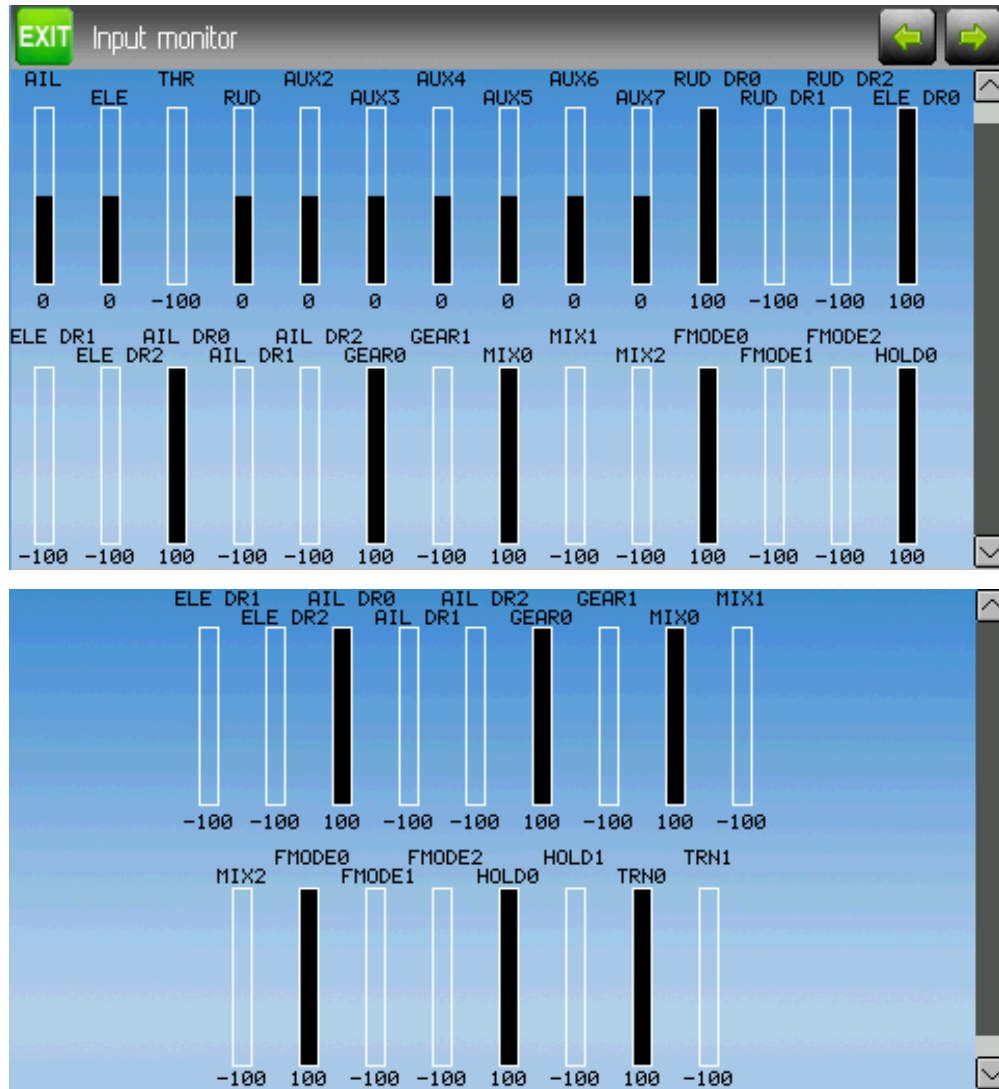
EXIT Input monitor

AIL ELE THR RUD AUX2 AUX3 AUX4 AUX5 AUX6 AUX7 RUD DR0 RUD DR1 RUD DR2 ELE DR0

0 0 -100 0 0 0 0 0 0 0 100 -100 -100 100

ELE DR1 ELE DR2 AIL DR0 AIL DR1 AIL DR2 GEAR0 GEAR1 MIX0 MIX1 MIX2 FMODE0 FMODE1 FMODE2 HOLD0

-100 -100 100 -100 -100 100 -100 100 -100 -100 100 -100 -100 100

ELE DR1 ELE DR2 AIL DR0 AIL DR1 AIL DR2 GEAR0 GEAR1 MIX0 MIX1

-100 -100 100 -100 -100 100 -100 100 -100

MIX2 FMODE0 FMODE1 FMODE2 HOLD0 HOLD1 TRN0 TRN1

-100 100 -100 -100 100 -100 100 -100